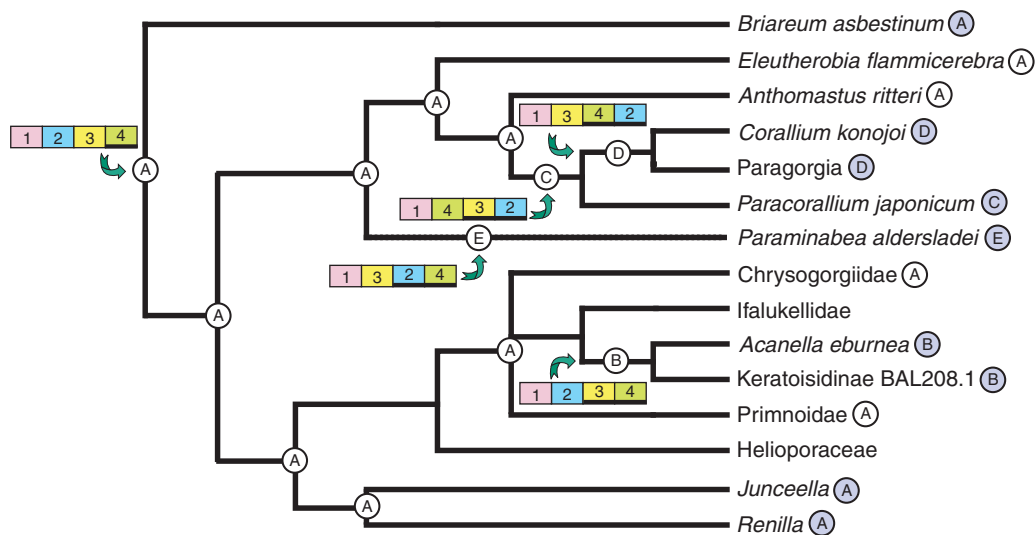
Briareum asbestinum A
Eleutherobia flammicerebra A
Anthomastus ritteri A
Corallium konojoi D
Paragorgia D
Paracorallium japonicum C
Paraminabea aldersladei E
Chrysogorgiidae A
Ifalukellidae
Acanella eburnea B
Keratoisidinae BAL208.1 B
Primnoidae A
Helioporaceae
Junceella A
Renilla A

1 2 3 4
A
A
A
A
1 3 4 2
A
D
C
1 4 3 2
E
1 3 2 4
A
A
B
1 2 3 4
A
A